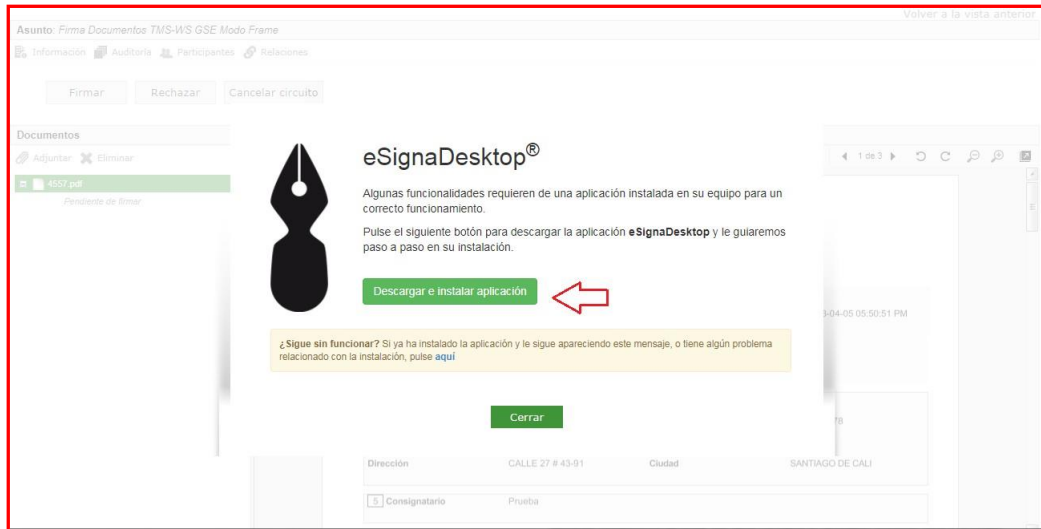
Volver a la vista anterior

Asunto: Firma Documentos TMS-WS GSE Modo Frame

Información Auditoría Participantes Relaciones

Firmar Rechazar Cancelar circuito

Documentos

Adjuntar Eliminar

4557.pdf

Pendiente de firmar

1 de 3

eSignaDesktop®

Algunas funcionalidades requieren de una aplicación instalada en su equipo para un correcto funcionamiento.

Pulse el siguiente botón para descargar la aplicación **eSignaDesktop** y le guiaremos paso a paso en su instalación.

Descargar e instalar aplicación

-04-05 05:50:51 PM

**¿Sigue sin funcionar?** Si ya ha instalado la aplicación y le sigue apareciendo este mensaje, o tiene algún problema relacionado con la instalación, pulse **aquí**

Cerrar

Dirección CALLE 27 # 43-91 Ciudad SANTIAGO DE CALI

5 Consignatario Prueba